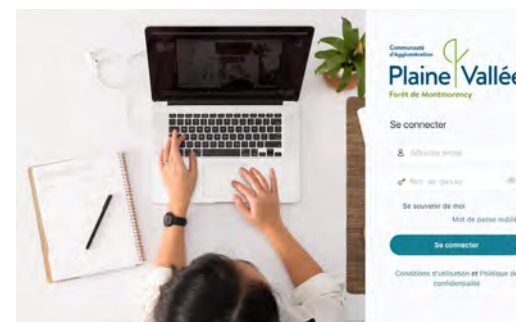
Communauté d'Agglomération
Plaine Vallée
Forêt de Montmorency

Se connecter

Adresse email

Mot de passe

Se souvenir de moi

Mot de passe oublié

Se connecter

Conditions d'utilisation et Politique de confidentialité